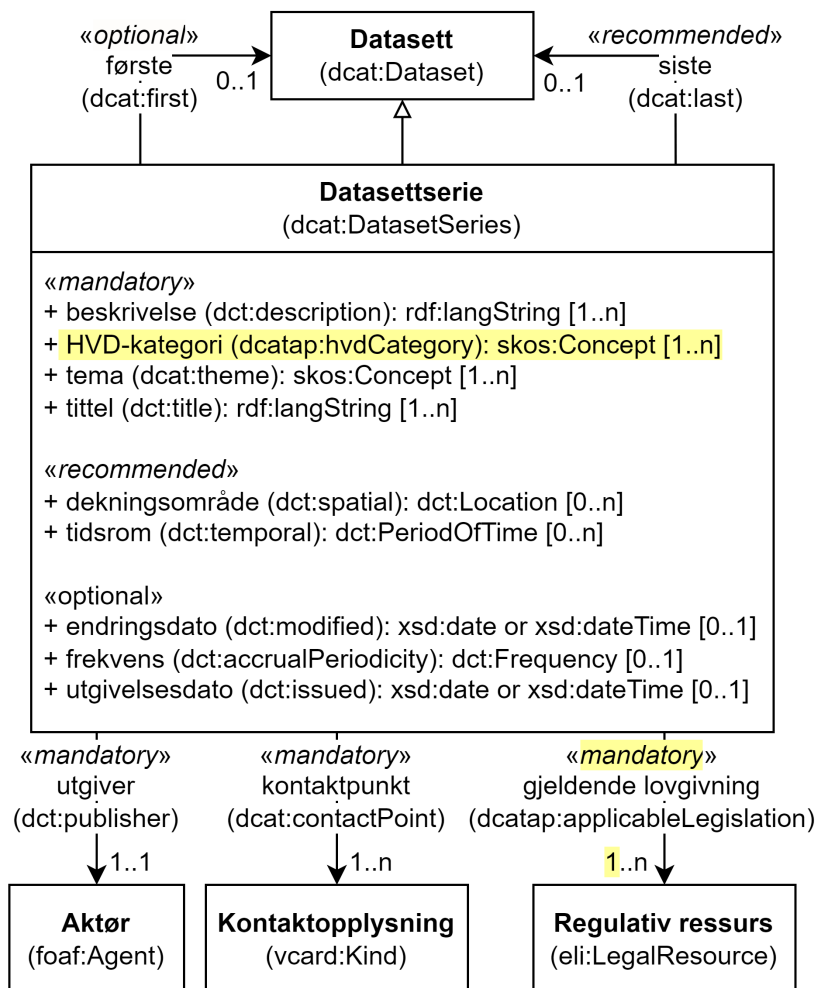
«optional»
første
(dcat:first)

0..1

**Datasett**
(dcat:Dataset)

0..1

«recommended»
siste
(dcat:last)

**Datasettserie**
(dcat:DatasetSeries)

«mandatory»
+ beskrivelse (dct:description): rdf:langString [1..n]
+ HVD-kategori (dcatap:hvdCategory): skos:Concept [1..n]
+ tema (dcat:theme): skos:Concept [1..n]
+ tittel (dct:title): rdf:langString [1..n]

«recommended»
+ dekningsområde (dct:spatial): dct:Location [0..n]
+ tidsrom (dct:temporal): dct:PeriodOfTime [0..n]

«optional»
+ endringsdato (dct:modified): xsd:date or xsd:dateTime [0..1]
+ frekvens (dct:accrualPeriodicity): dct:Frequency [0..1]
+ utgivelsesdato (dct:issued): xsd:date or xsd:dateTime [0..1]

«mandatory»
utgiver
(dct:publisher)

1..1

«mandatory»
kontaktpunkt
(dcat:contactPoint)

1..n

«mandatory»
gjeldende lovgivning
(dcatap:applicableLegislation)

1..n

**Aktør**
(foaf:Agent)

**Kontaktopplysning**
(vcard:Kind)

**Regulativ ressurs**
(eli:LegalResource)